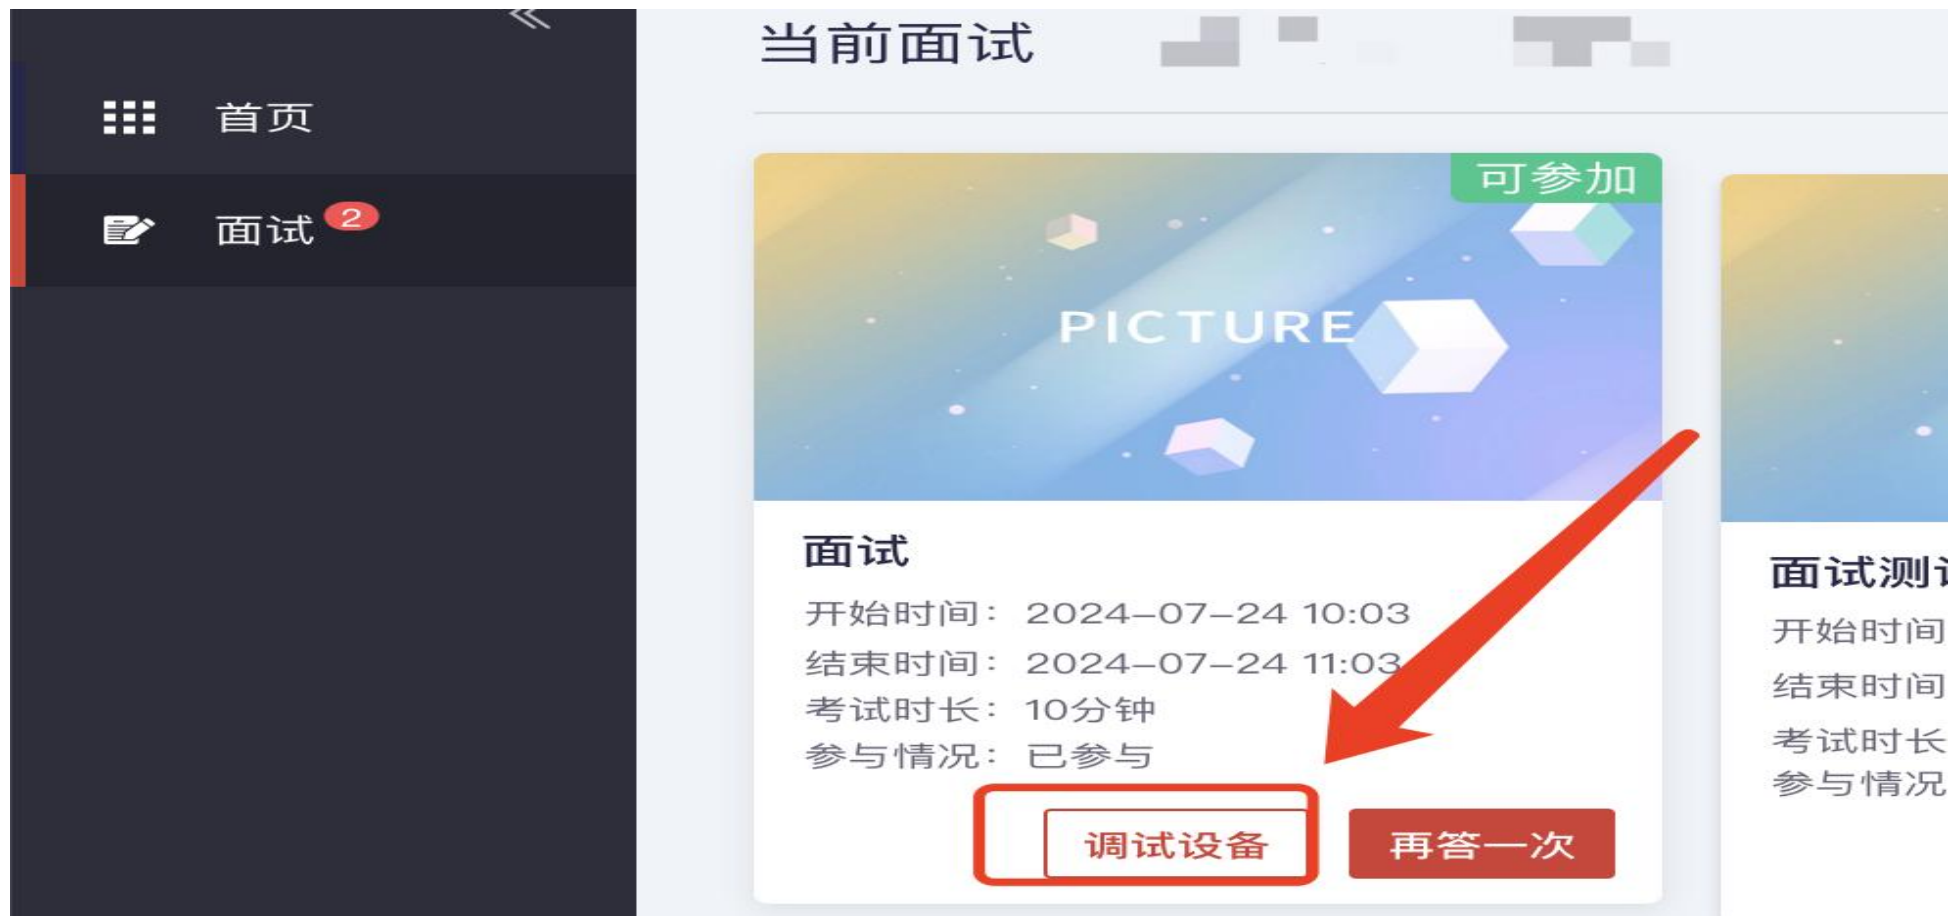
«

首页

面试 2

当前面试

可参加

PICTURE

面试

开始时间： 2024-07-24 10:03

结束时间： 2024-07-24 11:03

考试时长： 10分钟

参与情况： 已参与

调试设备

再答一次

面试测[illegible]

开始时间

结束时间

考试时长

参与情况